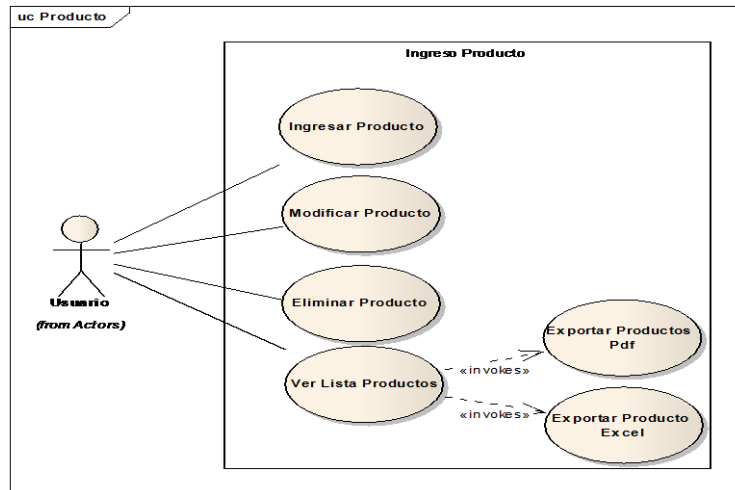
uc Producto

Ingreso Producto

Ingresar Producto

Modificar Producto

Eliminar Producto

Ver Lista Productos

Exportar Productos Pdf

Exportar Producto Excel

«invokes»

«invokes»

Usuario

(from Actors)